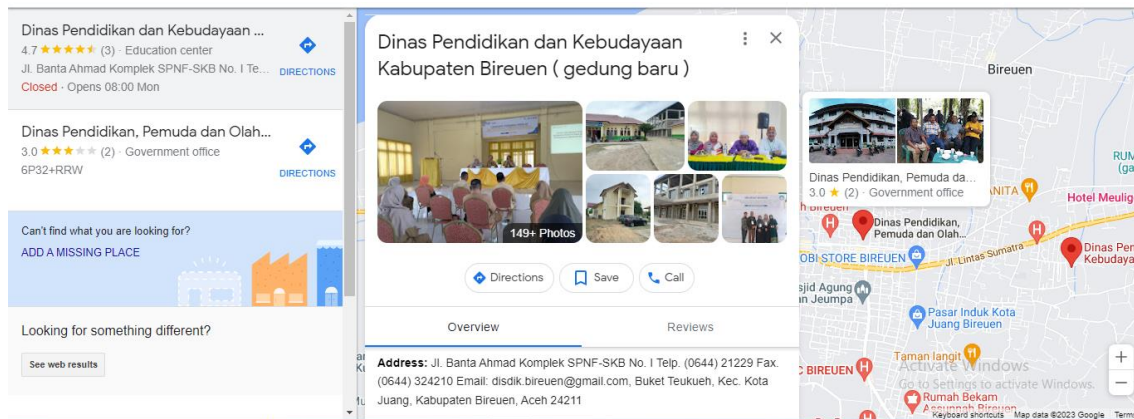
Dinas Pendidikan dan Kebudayaan ...
4.7 ★★★★★ (3) · Education center
Jl. Banta Ahmad Komplek SPNF-SKB No. I Te...
Closed · Opens 08:00 Mon
DIRECTIONS

Dinas Pendidikan, Pemuda dan Olah...
3.0 ★★★★★ (2) · Government office
6P32+RRW
DIRECTIONS

Can't find what you are looking for?
ADD A MISSING PLACE

Looking for something different?
See web results

Dinas Pendidikan dan Kebudayaan Kabupaten Bireuen ( gedung baru )

149+ Photos

Directions
Save
Call

Overview
Reviews

Address: Jl. Banta Ahmad Komplek SPNF-SKB No. I Telp. (0644) 21229 Fax. (0644) 324210 Email: disdik.bireuen@gmail.com, Buket Teukueh, Kec. Kota Juang, Kabupaten Bireuen, Aceh 24211

Bireuen
Dinas Pendidikan, Pemuda da...
3.0 ★ (2) · Government office
Bireuen
Dinas Pendidikan, Pemuda dan Olah...
OBI STORE BIREUEN
Jl. Lintas Sumatra
Hotel Meulig
Dinas Pen Kebuday
RUM (ga
ANITA
sjid Agung n Jeumpa
Pasar Induk Kota Juang Bireuen
Taman langit
C BIREUEN
Activate Windows
Go to Settings to activate Windows.
Rumah Bekam
Keyboard shortcuts Map data ©2023 Google Terms